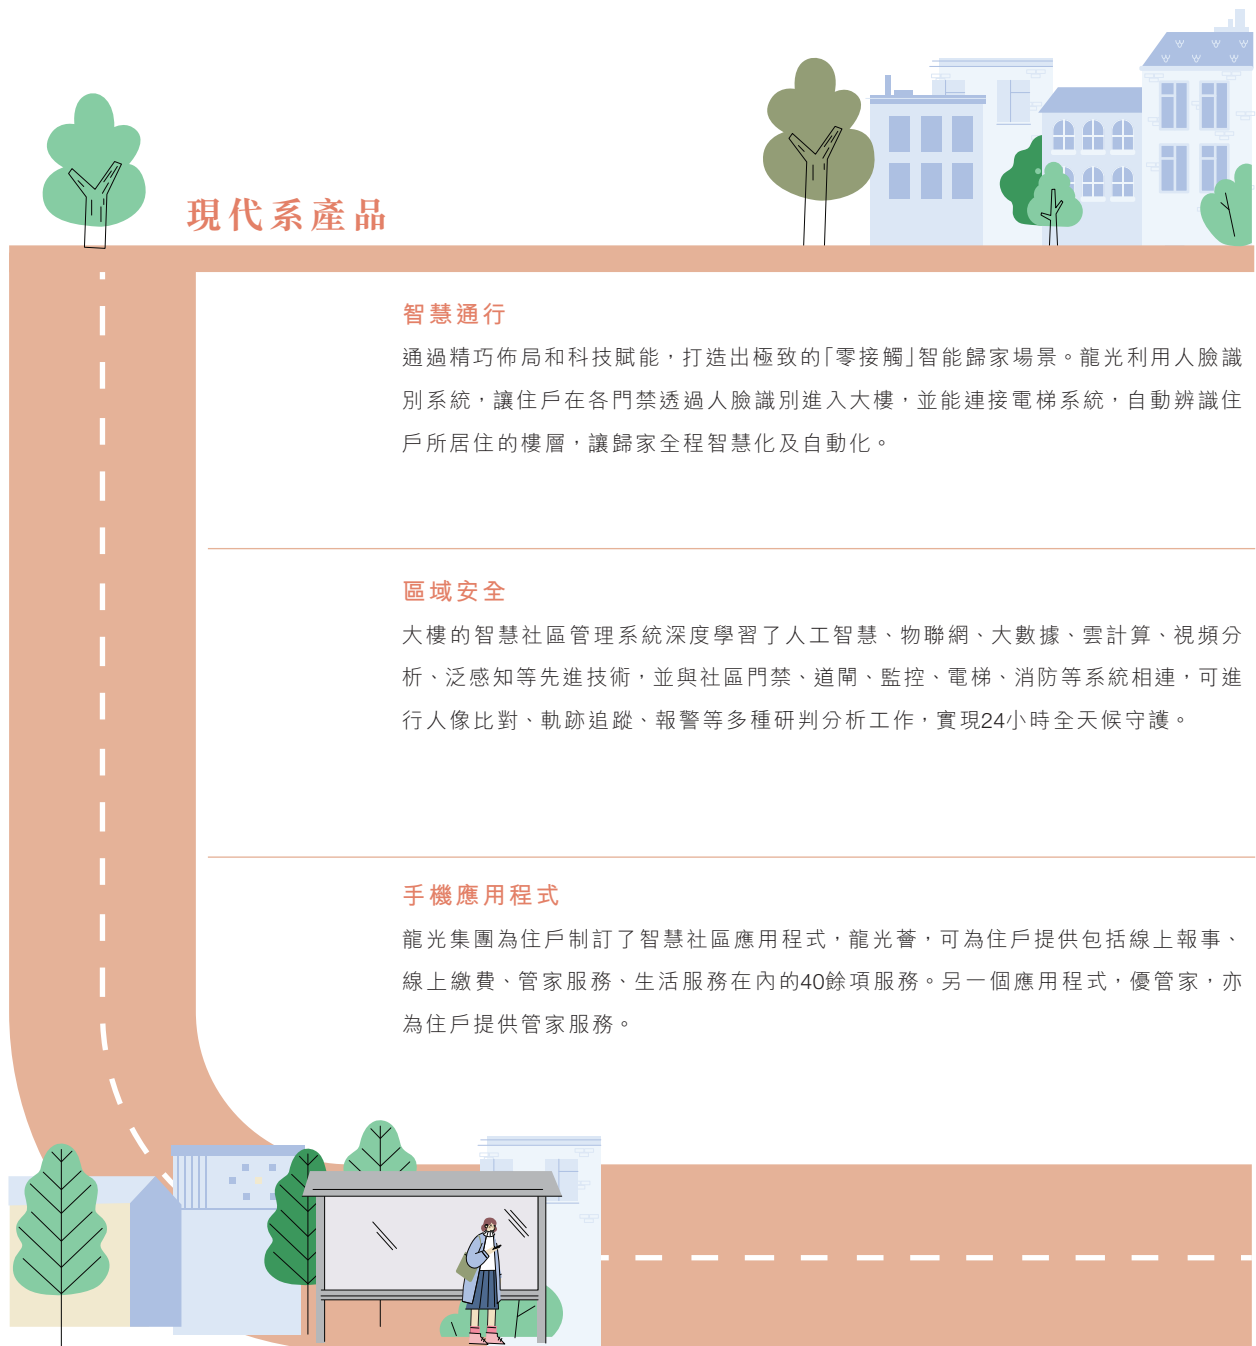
現代系產品

智慧通行

通過精巧佈局和科技賦能，打造出極致的「零接觸」智能歸家場景。龍光利用人臉識別系統，讓住戶在各門禁透過人臉識別進入大樓，並能連接電梯系統，自動辨識住戶所居住的樓層，讓歸家全程智慧化及自動化。

區域安全

大樓的智慧社區管理系統深度學習了人工智慧、物聯網、大數據、雲計算、視頻分析、泛感知等先進技術，並與社區門禁、道閘、監控、電梯、消防等系統相連，可進行人像比對、軌跡追蹤、報警等多種研判分析工作，實現24小時全天候守護。

手機應用程式

龍光集團為住戶制訂了智慧社區應用程式，龍光薈，可為住戶提供包括線上報事、線上繳費、管家服務、生活服務在內的40餘項服務。另一個應用程式，優管家，亦為住戶提供管家服務。